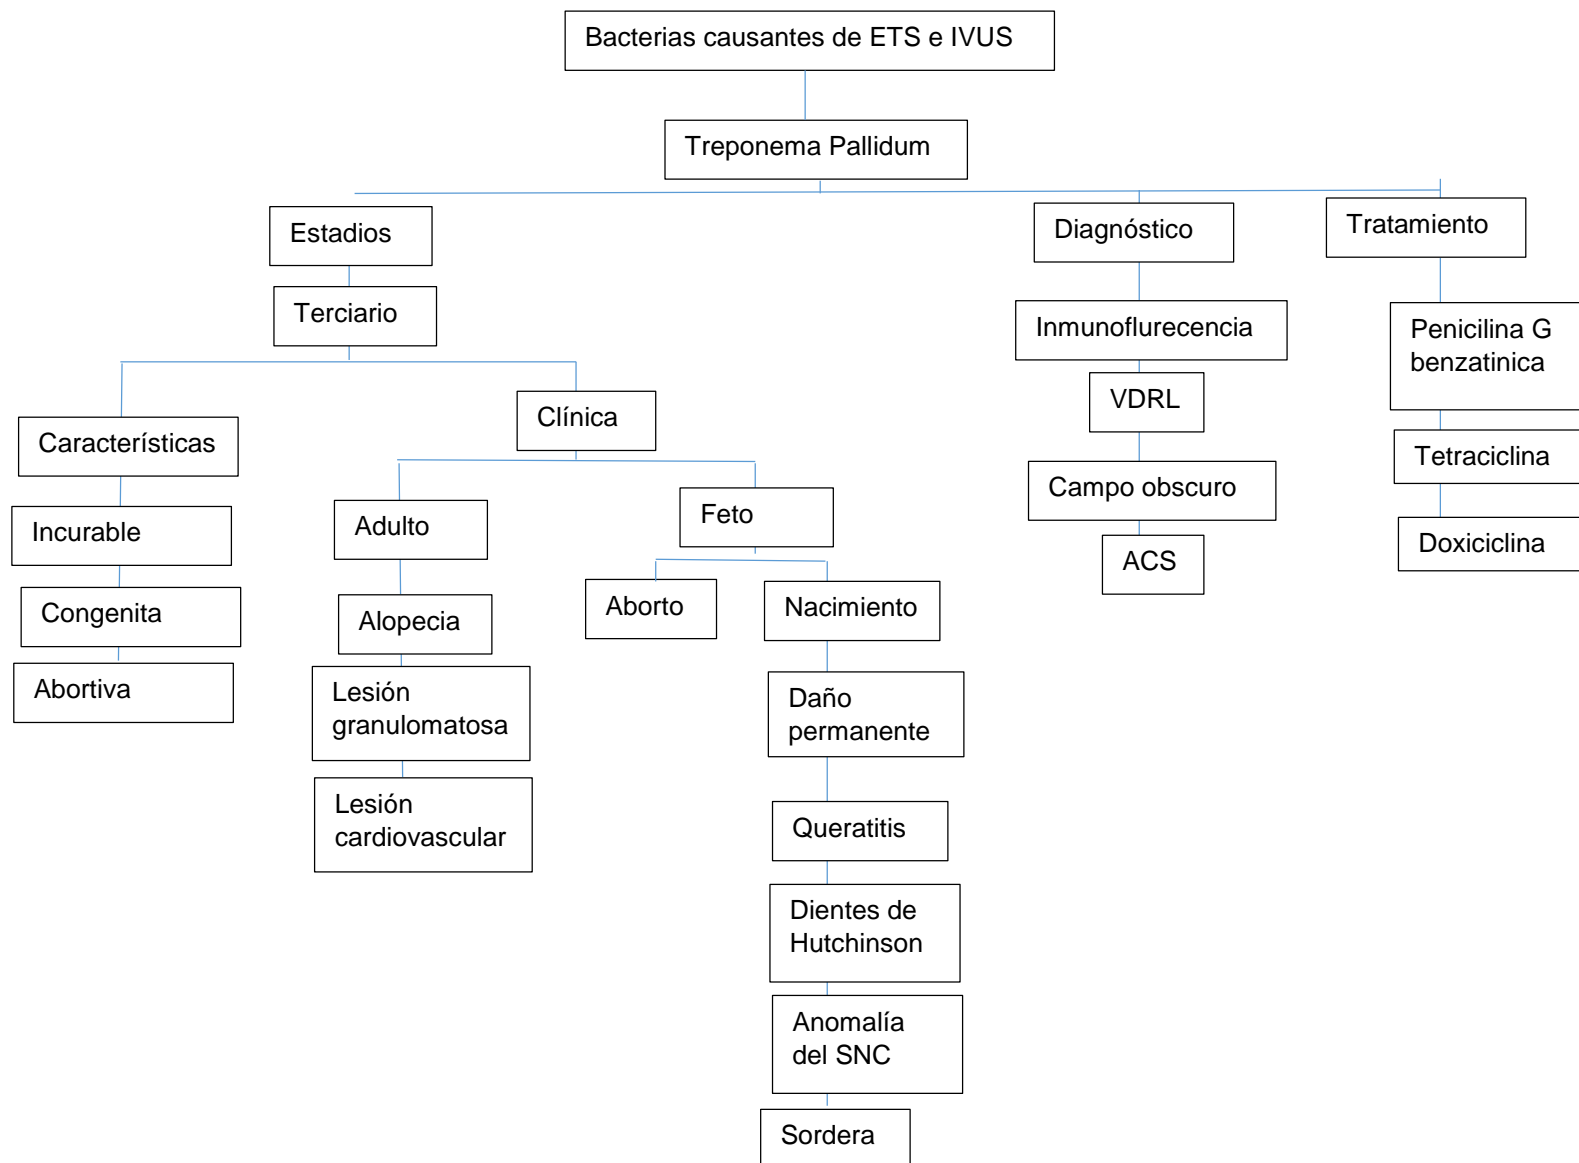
Bacterias causantes de ETS e IVUS

Treponema Pallidum

Estadios

Terciario

Características

Incurable

Congenita

Abortiva

Clínica

Adulto

Alopecia

Lesión granulomatosa

Lesión cardiovascular

Feto

Aborto

Nacimiento

Daño permanente

Queratitis

Dientes de Hutchinson

Anomalía del SNC

Sordera

Diagnóstico

Inmunoflurecencia

VDRL

Campo obscuro

ACS

Tratamiento

Penicilina G benzatinica

Tetraciclina

Doxiciclina